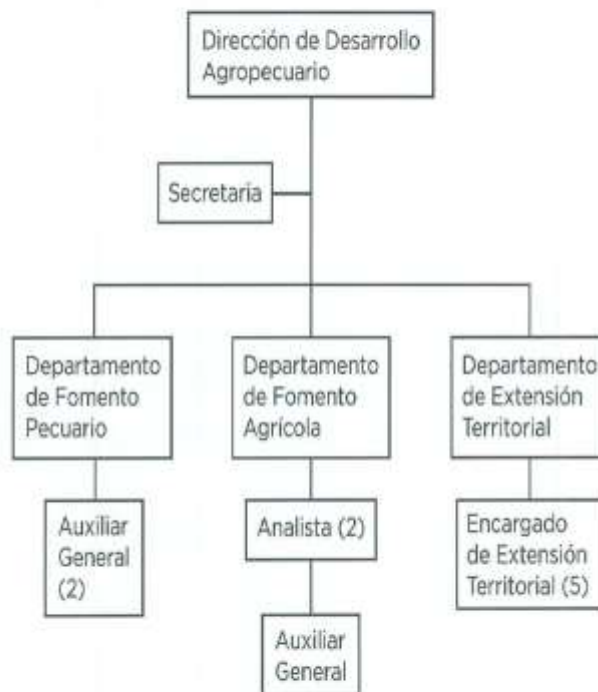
Dirección de Desarrollo Agropecuario

Secretaría

Departamento de Fomento Pecuario

Departamento de Fomento Agrícola

Departamento de Extensión Territorial

Auxiliar General (2)

Analista (2)

Encargado de Extensión Territorial (5)

Auxiliar General